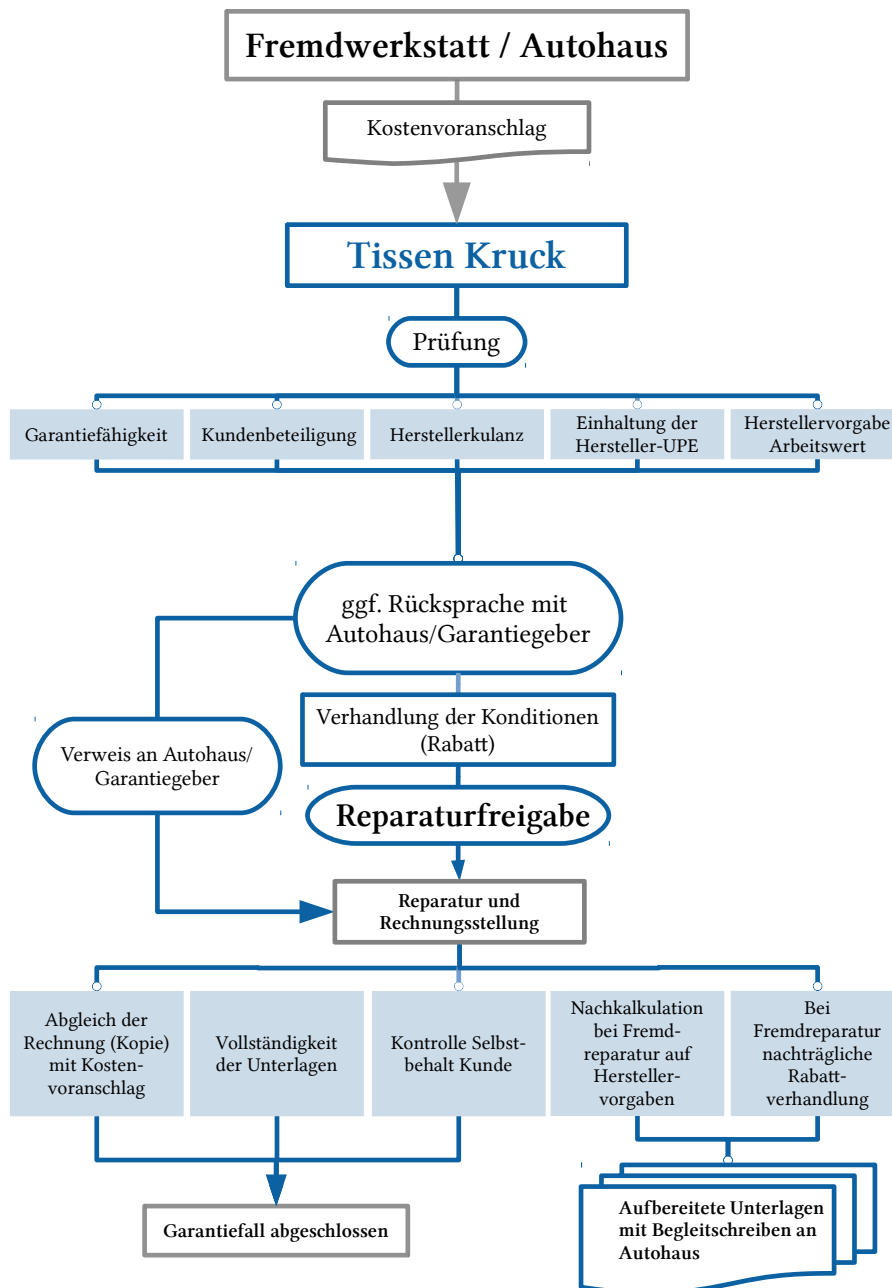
Fremdwerkstatt / Autohaus

Kostenvoranschlag

Tissen Kruck

Prüfung

Garantiefähigkeit

Kundenbeteiligung

Herstellerkulanz

Einhaltung der Hersteller-UPE

Herstellervorgabe Arbeitswert

ggf. Rücksprache mit Autohaus/Garantiegeber

Verweis an Autohaus/ Garantiegeber

Verhandlung der Konditionen (Rabatt)

Reparaturfreigabe

Reparatur und Rechnungsstellung

Abgleich der Rechnung (Kopie) mit Kostenvoranschlag

Vollständigkeit der Unterlagen

Kontrolle Selbstbehalt Kunde

Nachkalkulation bei Fremdreparatur auf Herstellervorgaben

Bei Fremdreparatur nachträgliche Rabattverhandlung

Garantiefall abgeschlossen

Aufbereitete Unterlagen mit Begleitschreiben an Autohaus